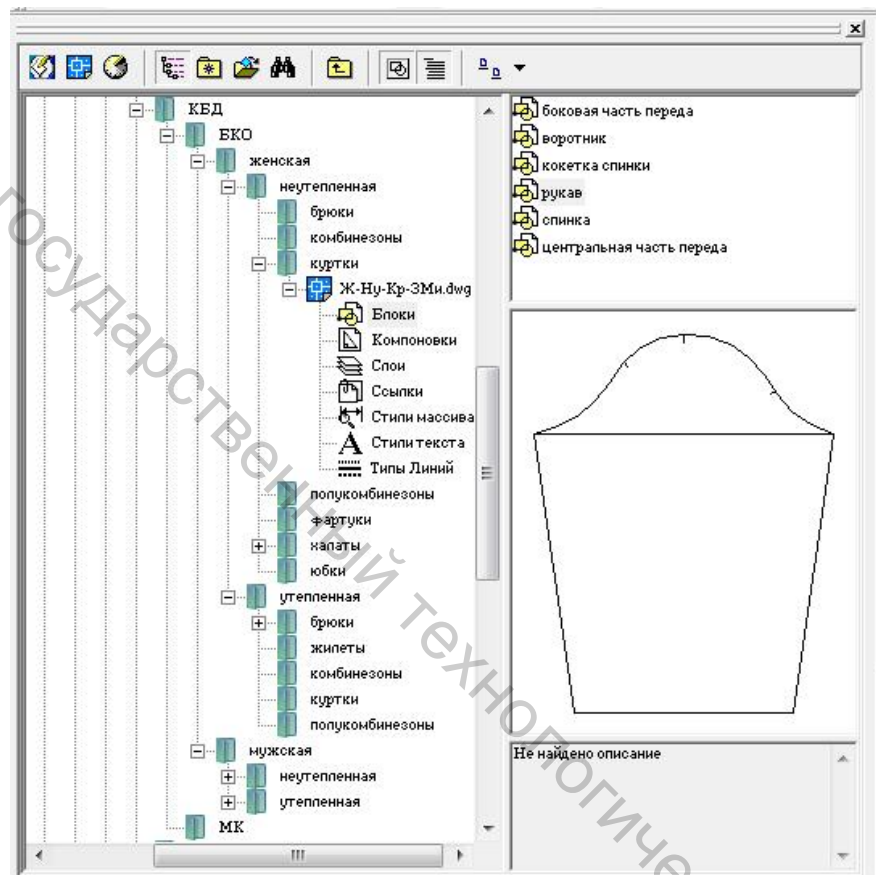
КБД
БКО
женская
неутепленная
брюки
комбинезоны
куртки
Ж-Ну-Кр-ЗМи.dwg
Блоки
Компоновки
Слои
Ссылки
Стили массива
Стили текста
Типы Линий
полукомбинезоны
фартуки
халаты
юбки
утепленная
брюки
жилеты
комбинезоны
куртки
полукомбинезоны
мужская
неутепленная
утепленная
МК

боковая часть переда
воротник
кокетка спинки
рукав
спинка
центральная часть переда

Не найдено описание

государственный технологиче